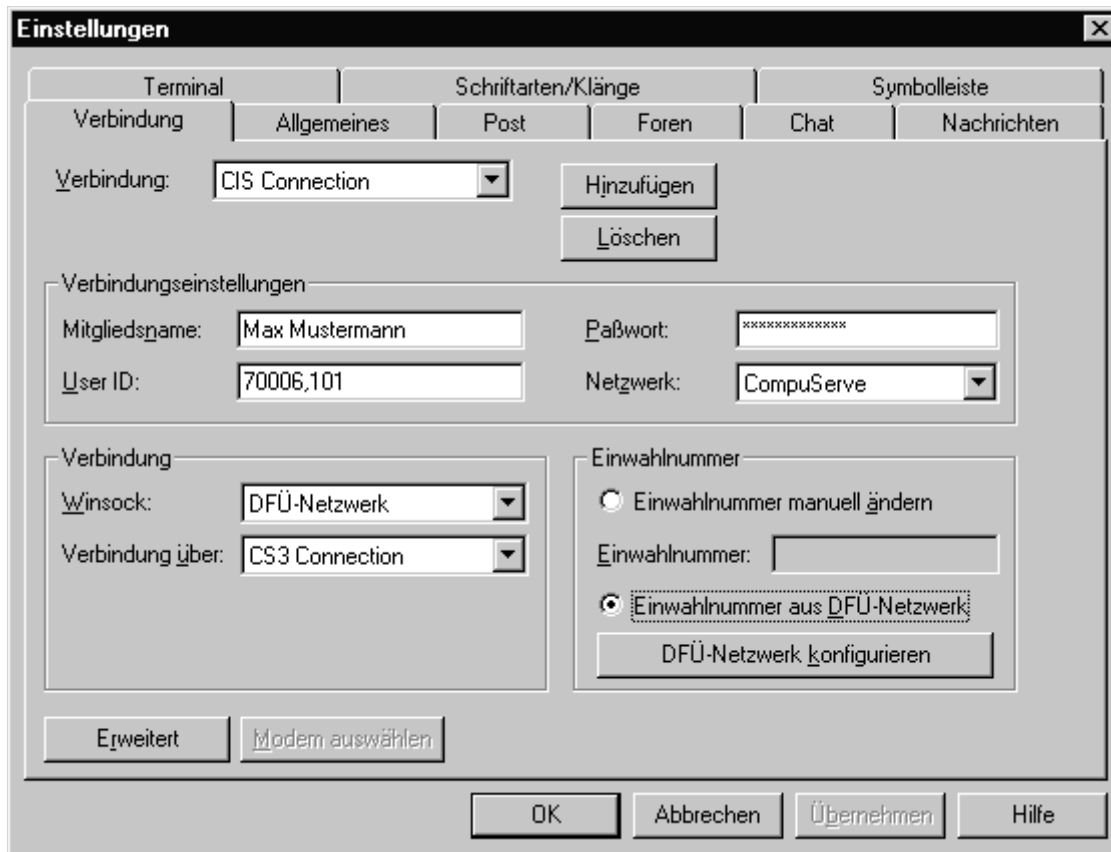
Einstellungen

Terminal
Schriftarten/Klänge
Symbolleiste
Verbindung
Allgemeines
Post
Foren
Chat
Nachrichten

Verbindung: CIS Connection
Hinzufügen
Löschen

Verbindungseinstellungen
Mitgliedsname: Max Mustermann
Paßwort: *************
User ID: 70006,101
Netzwerk: CompuServe

Verbindung
Winsock: DFÜ-Netzwerk
Verbindung über: CS3 Connection

Einwahlnummer
Einwahlnummer manuell ändern
Einwahlnummer:
Einwahlnummer aus DFÜ-Netzwerk
DFÜ-Netzwerk konfigurieren

Erweitert
Modem auswählen

OK
Abbrechen
Übernehmen
Hilfe